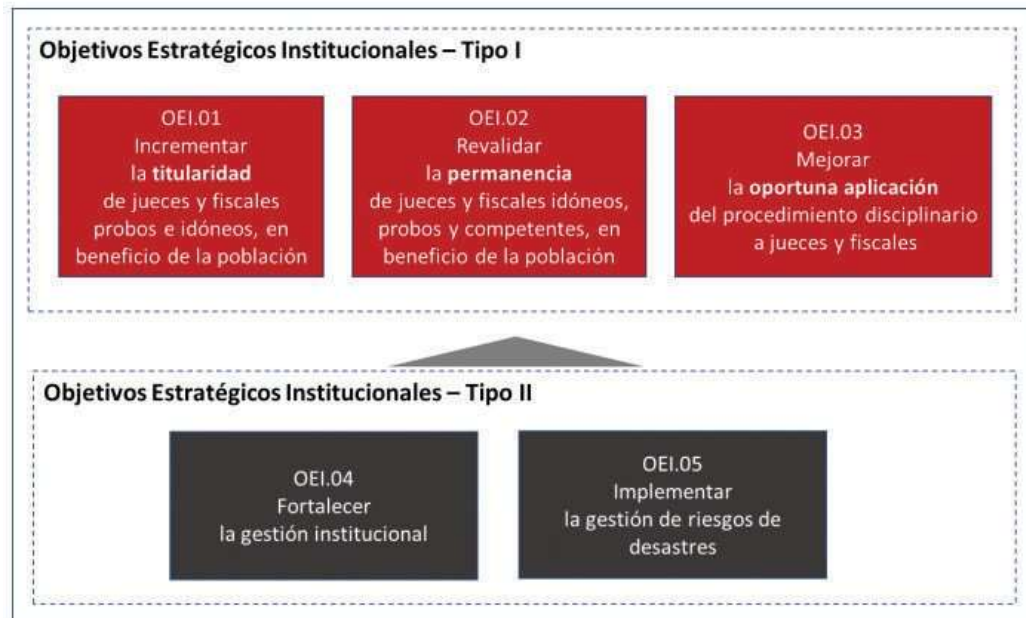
Objetivos Estratégicos Institucionales – Tipo I

OEI.01
Incrementar
la titularidad
de jueces y fiscales probos e idóneos, en beneficio de la población

OEI.02
Revalidar
la permanencia
de jueces y fiscales idóneos, probos y competentes, en beneficio de la población

OEI.03
Mejorar
la oportuna aplicación
del procedimiento disciplinario a jueces y fiscales

Objetivos Estratégicos Institucionales – Tipo II

OEI.04
Fortalecer
la gestión institucional

OEI.05
Implementar
la gestión de riesgos de desastres